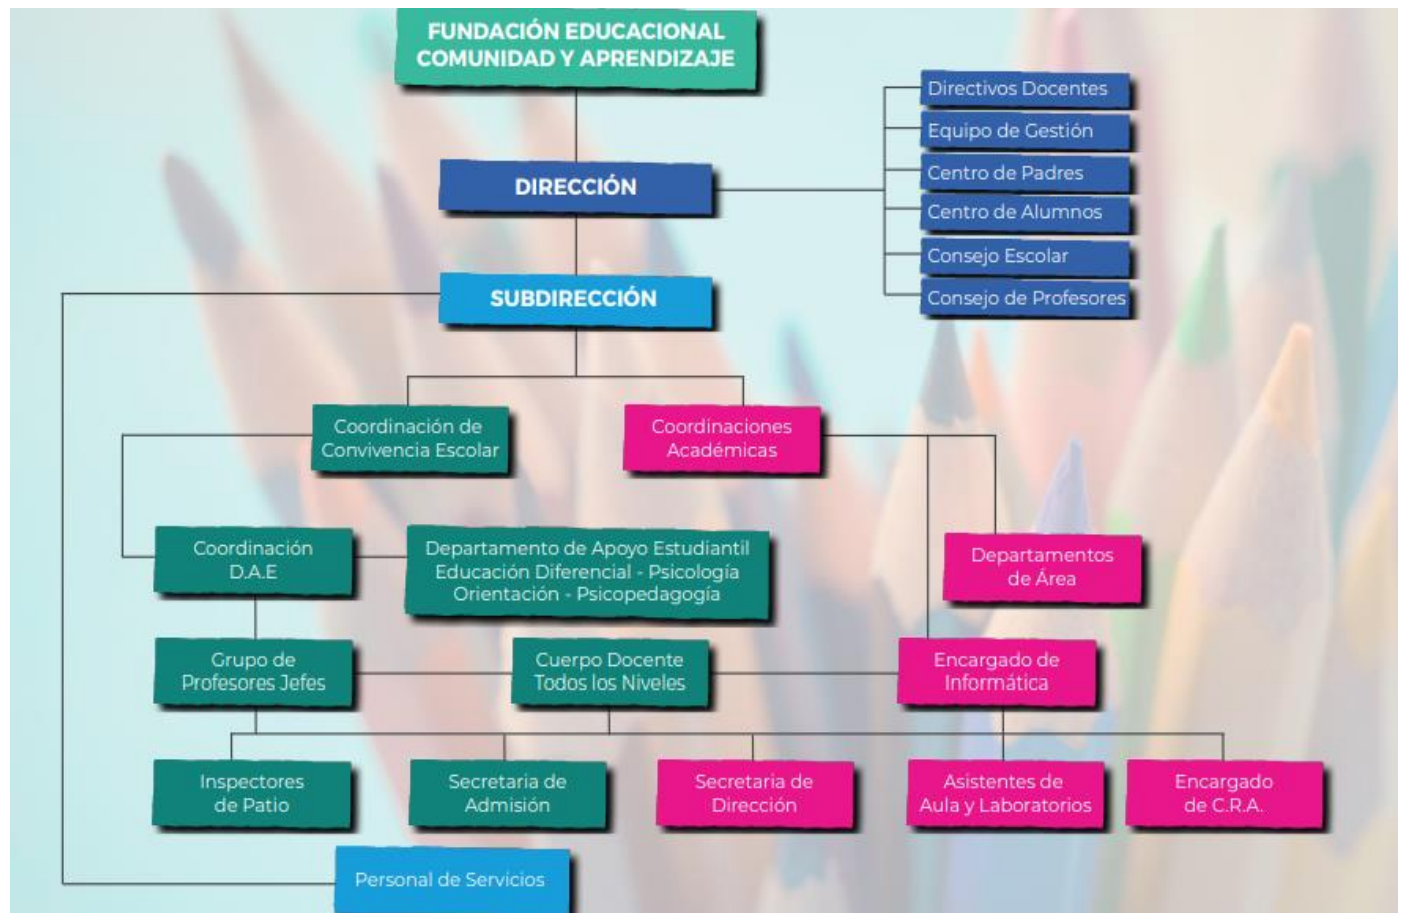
FUNDACIÓN EDUCACIONAL COMUNIDAD Y APRENDIZAJE

DIRECCIÓN

Directivos Docentes
Equipo de Gestión
Centro de Padres
Centro de Alumnos
Consejo Escolar
Consejo de Profesores

SUBDIRECCIÓN

Coordinación de Convivencia Escolar

Coordinaciones Académicas

Coordinación D.A.E

Departamento de Apoyo Estudiantil Educación Diferencial - Psicología Orientación - Psicopedagogía

Departamentos de Área

Grupo de Profesores Jefes

Cuerpo Docente Todos los Niveles

Encargado de Informática

Inspectores de Patio

Secretaria de Admisión

Secretaria de Dirección

Asistentes de Aula y Laboratorios

Encargado de C.R.A.

Personal de Servicios